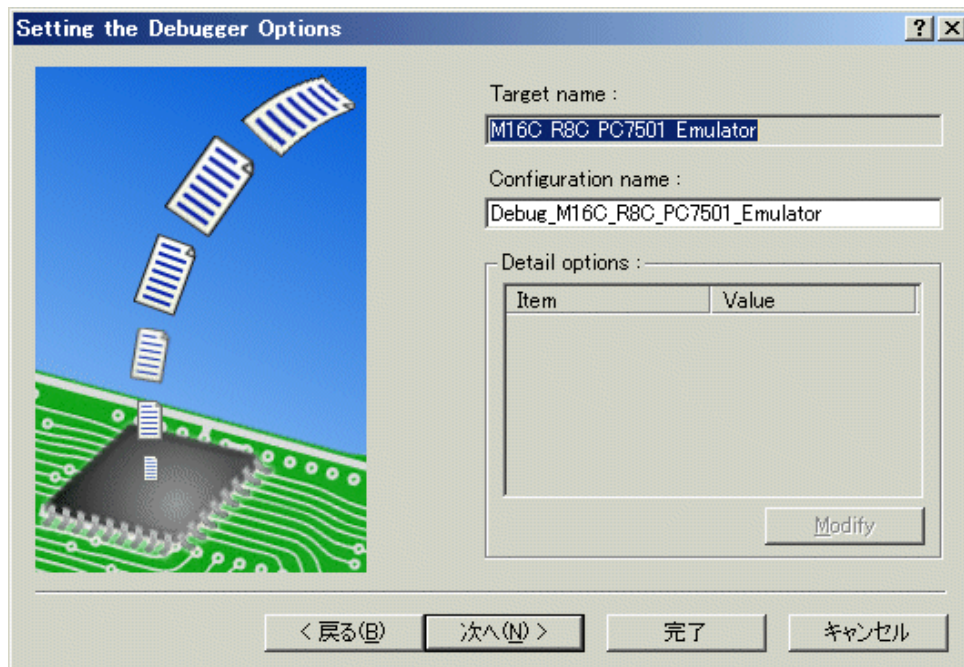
Setting the Debugger Options

?

X

Target name :

M16C R8C PC7501 Emulator

Configuration name :

Debug_M16C_R8C_PC7501_Emulator

Detail options :

| Item | Value |
|---|---|

Modify

< 戻る(B)

次へ(N) >

完了

キャンセル